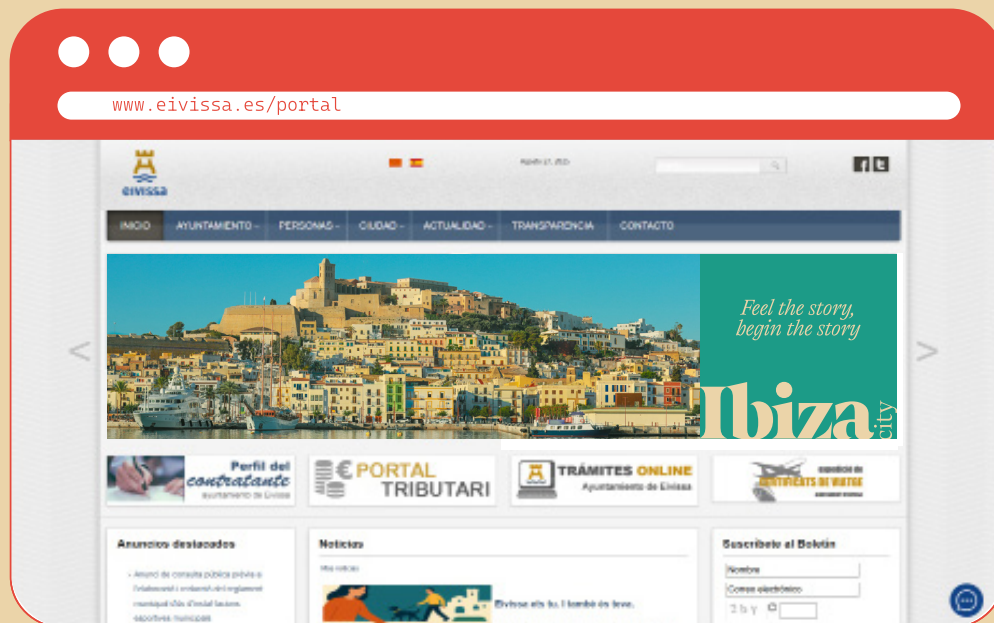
www.eivissa.es/portal

eivissa

INICIO AYUNTAMIENTO PERSONAS CIUDAD ACTUALIDAD TRANSPARENCIA CONTACTO

Feel the story, begin the story

Ibiza city

Perfil del contratante
Ayuntamiento de Eivissa

PORTAL TRIBUTARI

TRÁMITES ONLINE
Ayuntamiento de Eivissa

Anuncios destacados

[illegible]

Noticias

Eivissa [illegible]

Suscríbete al Boletín

Nombre

Correo electrónico